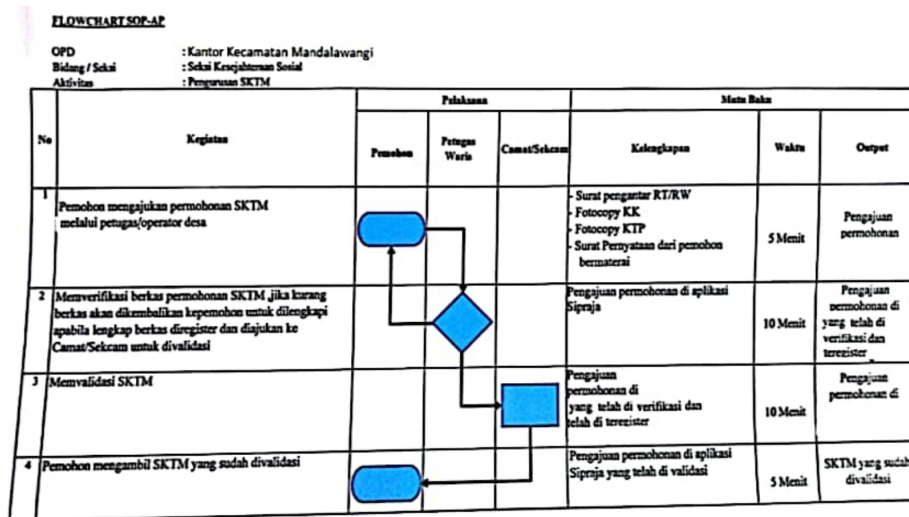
FLOWCHART SOP-AP

OPD : Kantor Kecamatan Mandalawangi
Bidang / Seksi : Seksi Kesejahteraan Sosial
Aktivitas : Pengurusan SKTM

| No | Kegiatan | Pelaksana: Pemohon | Pelaksana: Petugas Waris | Pelaksana: Camat/Sekcam | Mutu Baku: Kelengkapan | Mutu Baku: Waktu | Mutu Baku: Output |
|---|---|---|---|---|---|---|---|
| 1 | Pemohon mengajukan permohonan SKTM melalui petugas/operator desa | | | | - Surat pengantar RT/RW - Fotocopy KK - Fotocopy KTP - Surat Pernyataan dari pemohon bermaterai | 5 Menit | Pengajuan permohonan |
| 2 | Memverifikasi berkas permohonan SKTM jika kurang berkas akan dikembalikan kepemohon untuk dilengkapi apabila lengkap berkas diregister dan diajukan ke Camat/Sekcam untuk divalidasi | | | | Pengajuan permohonan di aplikasi Sipraja | 10 Menit | Pengajuan permohonan di yang telah di verifikasi dan teregister |
| 3 | Memvalidasi SKTM | | | | Pengajuan permohonan di yang telah di verifikasi dan telah di teregister | 10 Menit | Pengajuan permohonan di |
| 4 | Pemohon mengambil SKTM yang sudah divalidasi | | | | Pengajuan permohonan di aplikasi Sipraja yang telah di validasi | 5 Menit | SKTM yang sudah divalidasi |